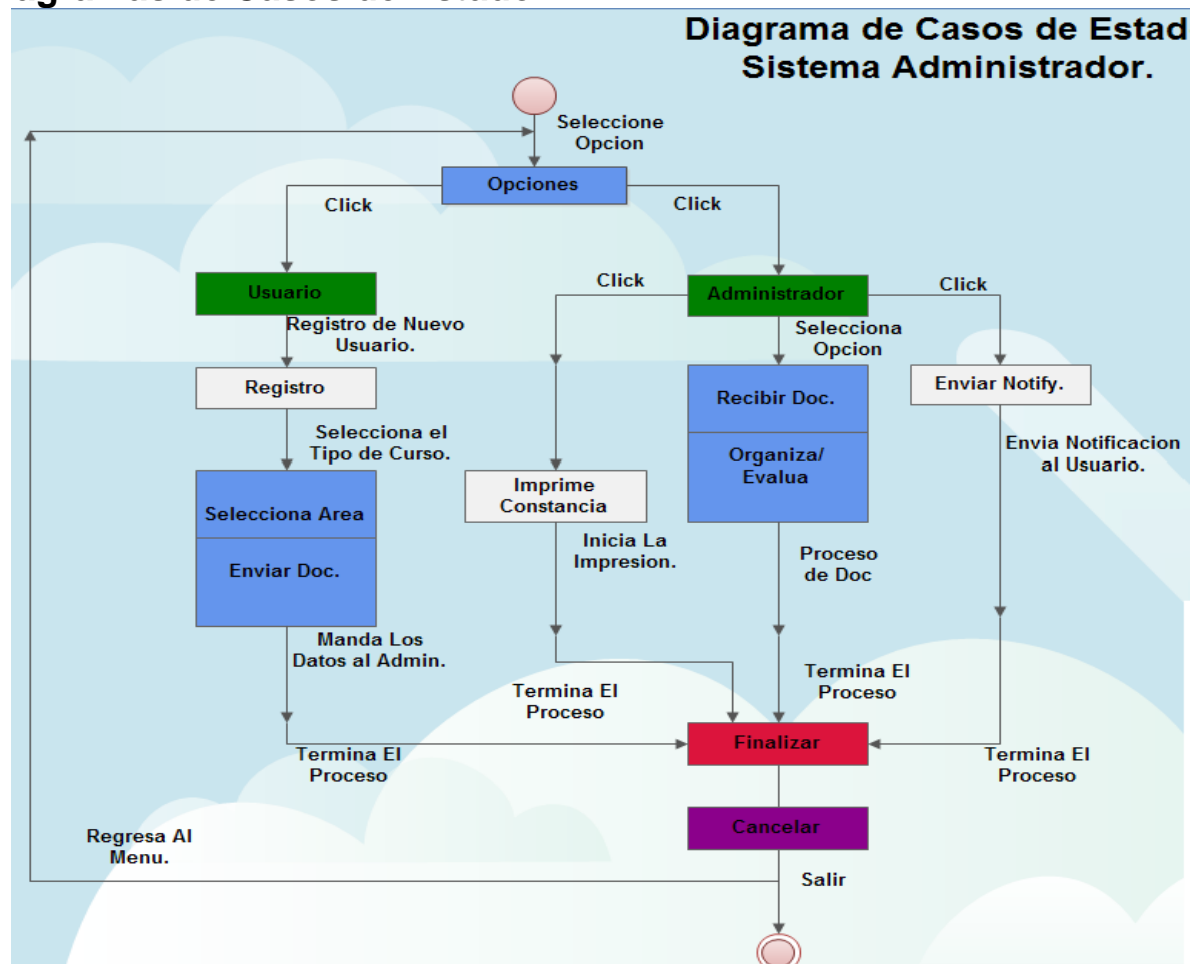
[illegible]

Diagrama de Casos de Estad
Sistema Administrador.

Seleccione Opcion

Opciones

Click

Click

Usuario

Registro de Nuevo Usuario.

Registro

Selecciona el Tipo de Curso.

Selecciona Area

Enviar Doc.

Manda Los Datos al Admin.

Termina El Proceso

Click

Administrador

Click

Selecciona Opcion

Imprime Constancia

Inicia La Impresion.

Termina El Proceso

Recibir Doc.

Organiza/ Evalua

Proceso de Doc

Termina El Proceso

Enviar Notify.

Envia Notificacion al Usuario.

Termina El Proceso

Finalizar

Cancelar

Regresa Al Menu.

Salir